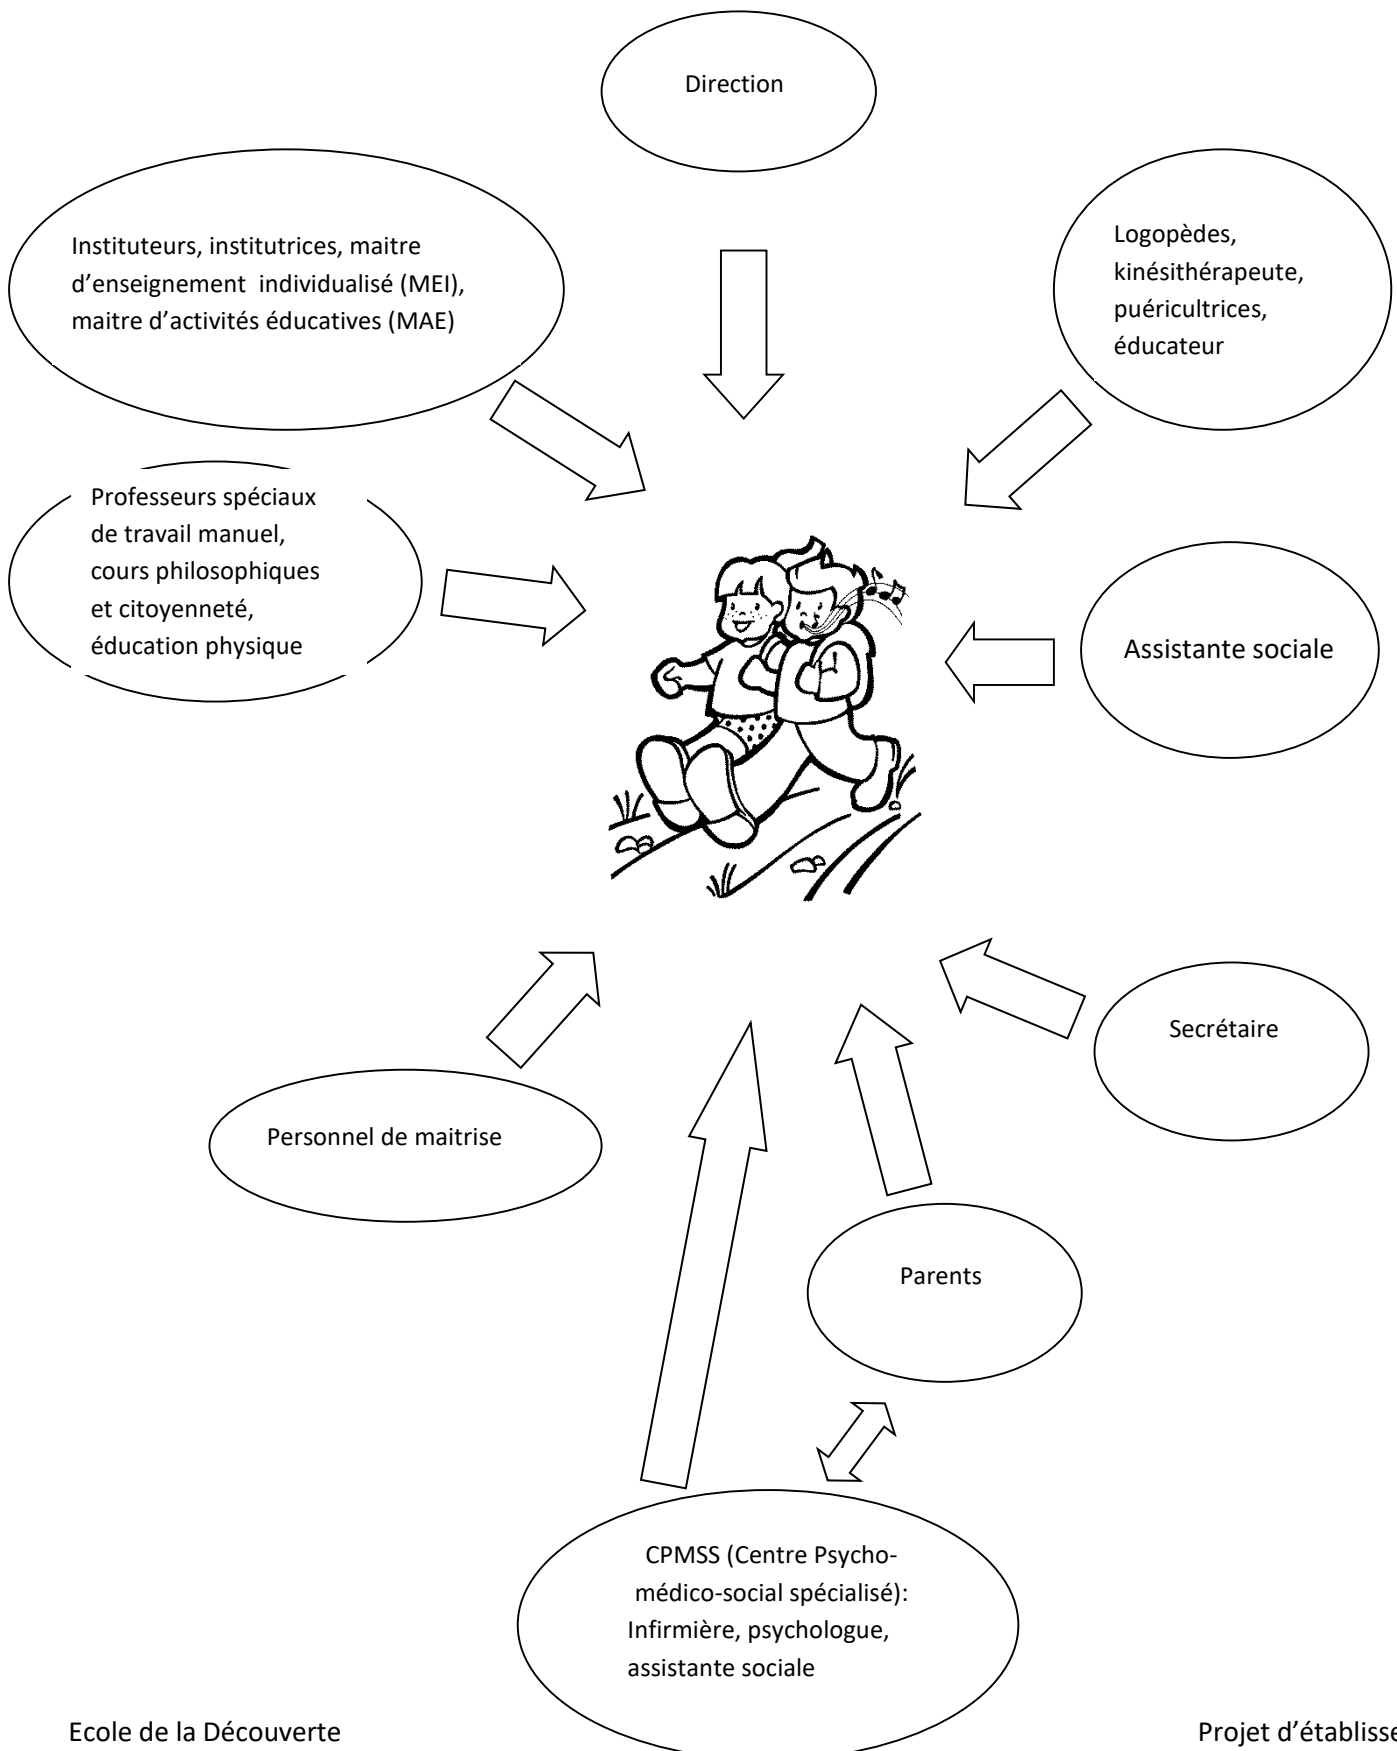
Direction

Instituteurs, institutrices, maitre d'enseignement individualisé (MEI), maitre d'activités éducatives (MAE)

Logopèdes, kinésithérapeute, puéricultrices, éducateur

Professeurs spéciaux de travail manuel, cours philosophiques et citoyenneté, éducation physique

Assistante sociale

Secrétaire

Personnel de maitrise

Parents

CPMSS (Centre Psycho-médico-social spécialisé): Infirmière, psychologue, assistante sociale

Ecole de la Découverte

Projet d'établisse